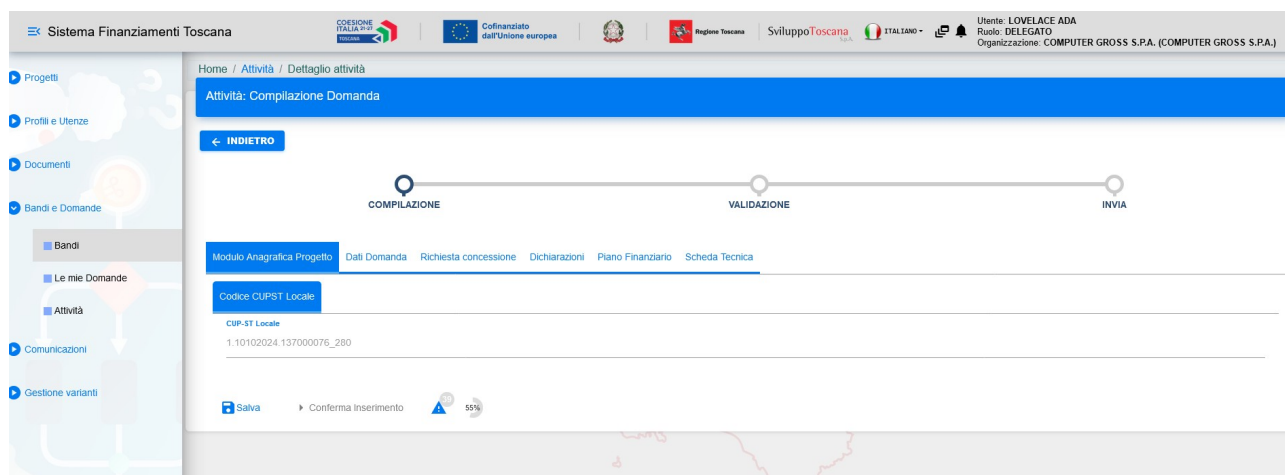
Sistema Finanziamenti Toscana

COESIONE ITALIA 21-27 TOSCANA

Cofinanziato dall'Unione europea

Regione Toscana

SviluppoToscana S.p.A.

ITALIANO

Utente: LOVELACE ADA
Ruolo: DELEGATO
Organizzazione: COMPUTER GROSS S.P.A. (COMPUTER GROSS S.P.A.)

Progetti

Profili e Utenze

Documenti

Bandi e Domande

Bandi

Le mie Domande

Attività

Comunicazioni

Gestione varianti

Home / Attività / Dettaglio attività

Attività: Compilazione Domanda

← INDIETRO

COMPILAZIONE

VALIDAZIONE

INVIA

Modulo Anagrafica Progetto | Dati Domanda | Richiesta concessione | Dichiarazioni | Piano Finanziario | Scheda Tecnica

Codice CUPST Locale

CUP-ST Locale

1.10102024.137000076_280

Salva

Conferma Inserimento

55%